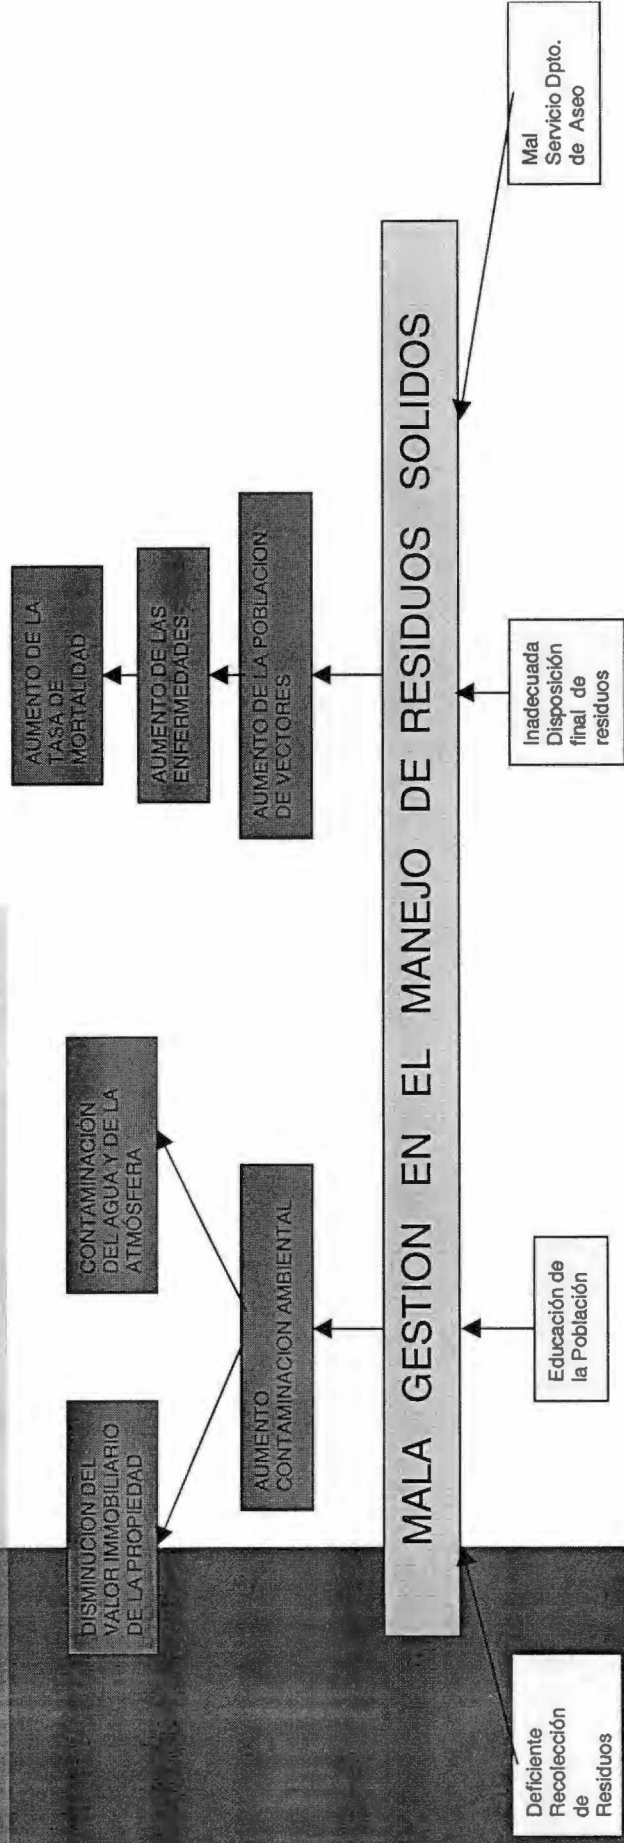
DISMINUCION DEL VALOR IMMOBILIARIO DE LA PROPIEDAD

CONTAMINACIÓN DEL AGUA Y DE LA ATMÓSFERA

AUMENTO CONTAMINACION AMBIENTAL

AUMENTO DE LA TASA DE MORTALIDAD

AUMENTO DE LAS ENFERMEDADES

AUMENTO DE LA POBLACION DE VECTORES

MALA GESTION EN EL MANEJO DE RESIDUOS SOLIDOS

Deficiente Recolección de Residuos

Educación de la Población

Inadecuada Disposición final de residuos

Mal Servicio Dpto. de Aseo